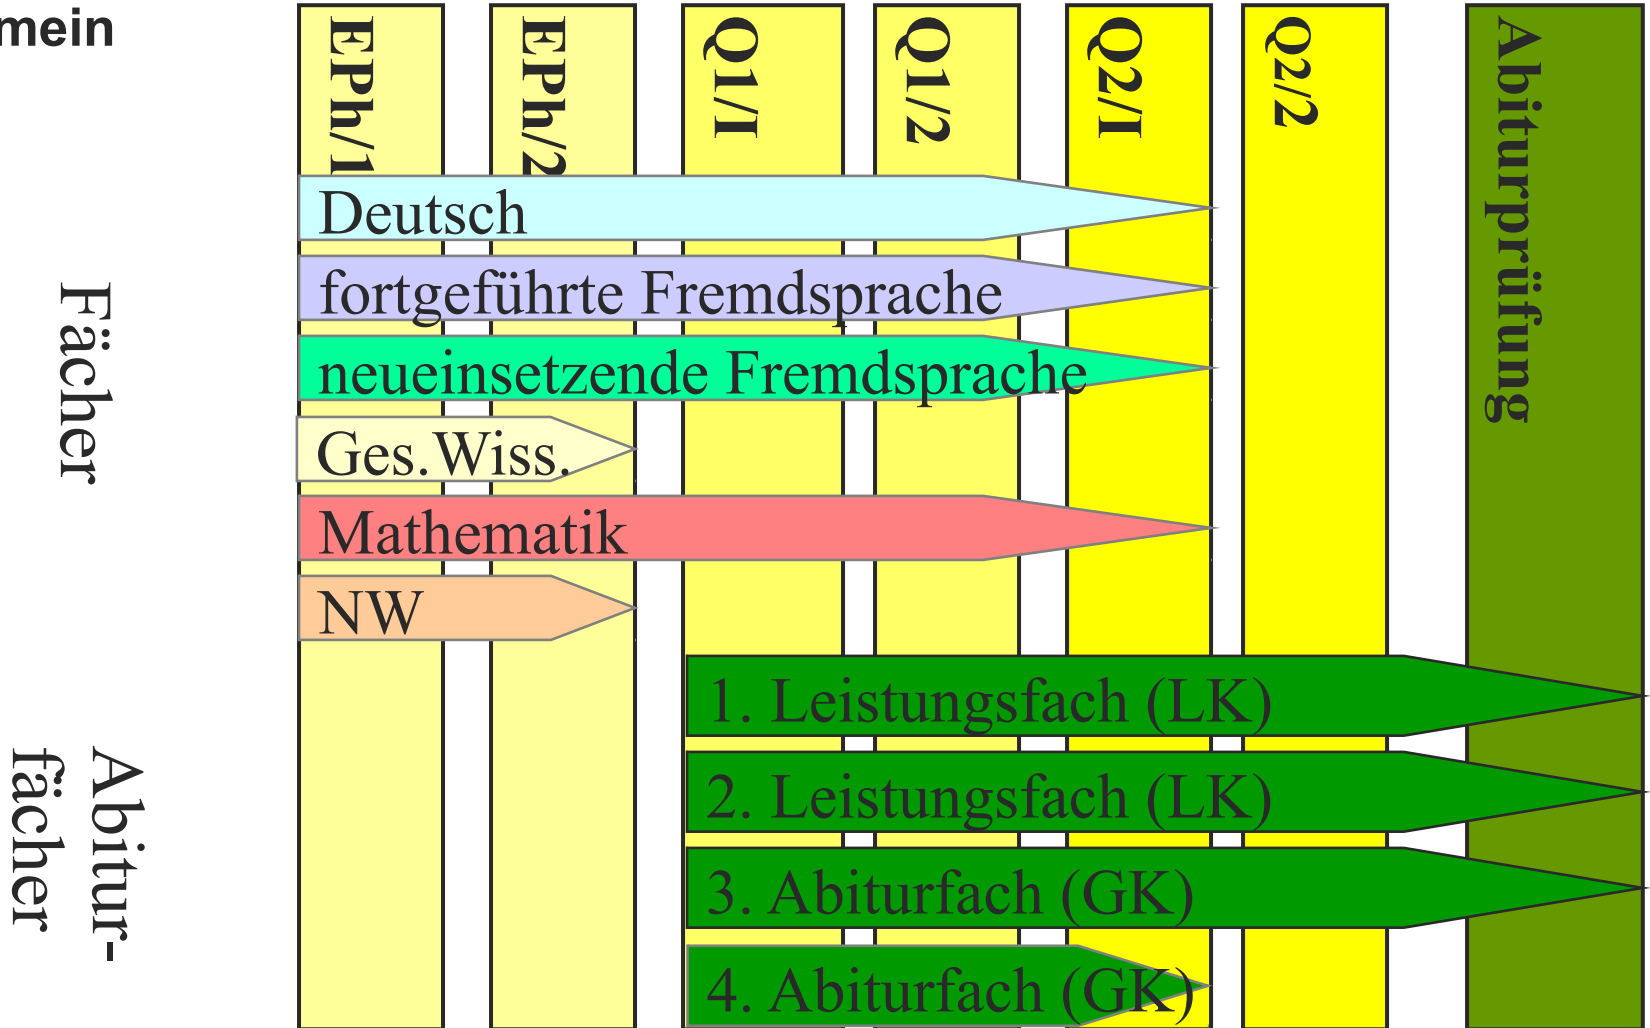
mein

Fächer

Abiturfächer

EPh/1

EPh/2

Q1/I

Q1/2

Q2/I

Q2/2

Abiturprüfung

Deutsch

fortgeführte Fremdsprache

neueinsetzende Fremdsprache

Ges.Wiss.

Mathematik

NW

1. Leistungsfach (LK)

2. Leistungsfach (LK)

3. Abiturfach (GK)

4. Abiturfach (GK)